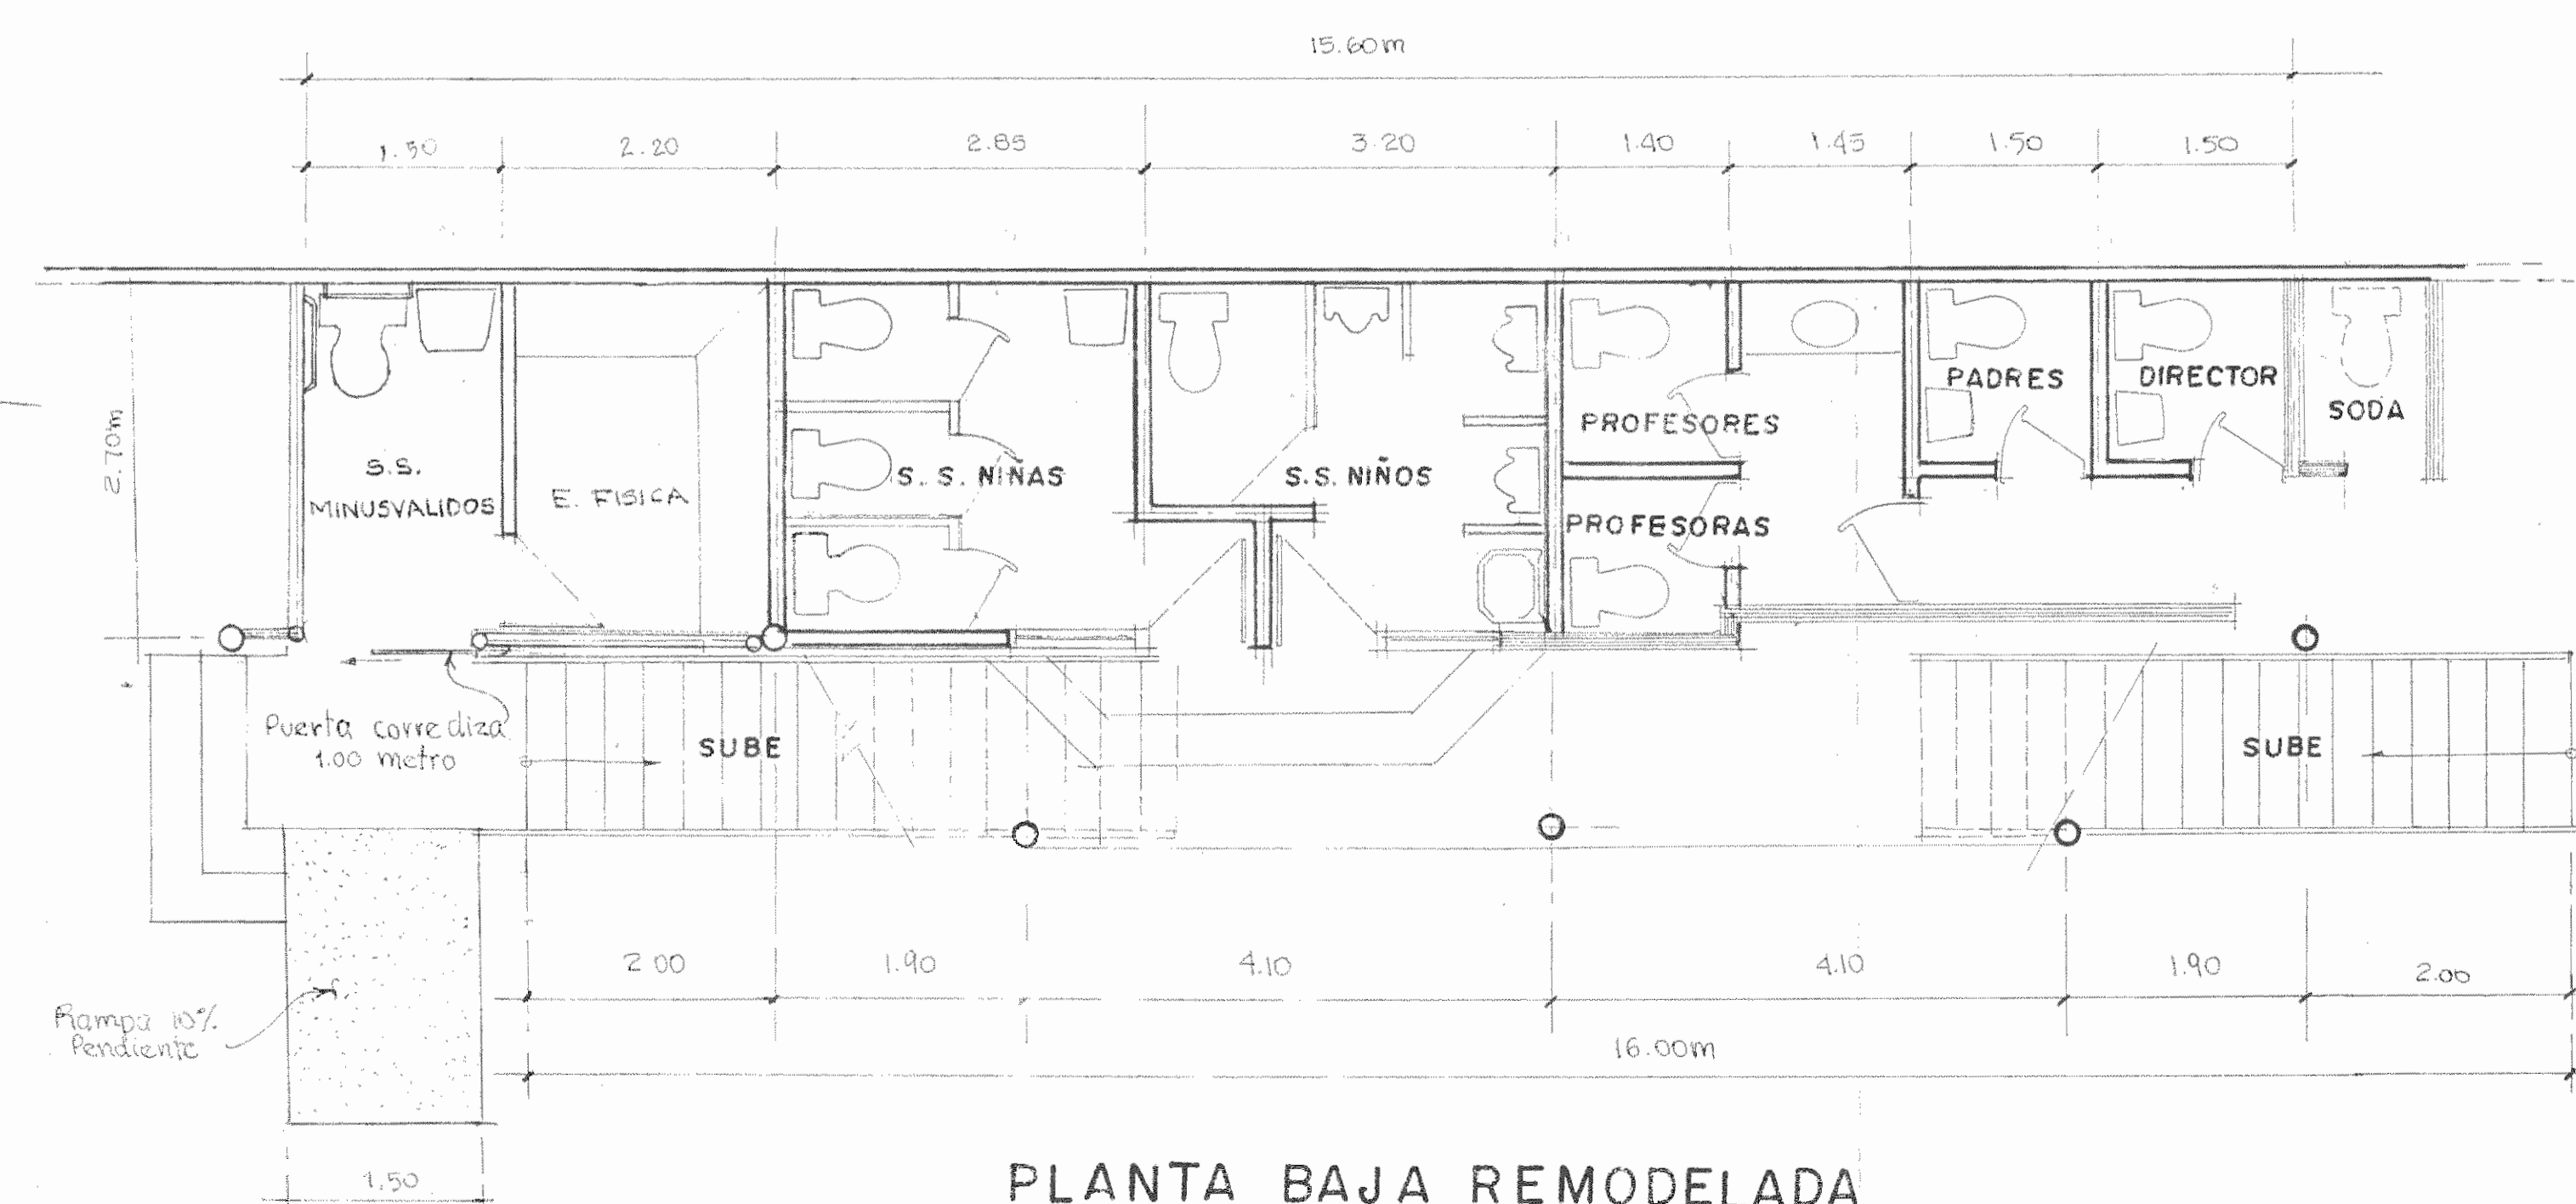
15.60m

1.50 2.20 2.85 3.20 1.40 1.45 1.50 1.50

2.70m

S.S. MINUSVALIDOS

E. FISICA

S. S. NIÑAS

S.S. NIÑOS

PROFESORES

PROFESORAS

PADRES

DIRECTOR

SODA

Puerta corrediza 1.00 metro

SUBE

SUBE

2.00 1.90 4.10 4.10 1.90 2.00

16.00m

Rampa 10% Pendiente

1.50

PLANTA BAJA REMODELADA